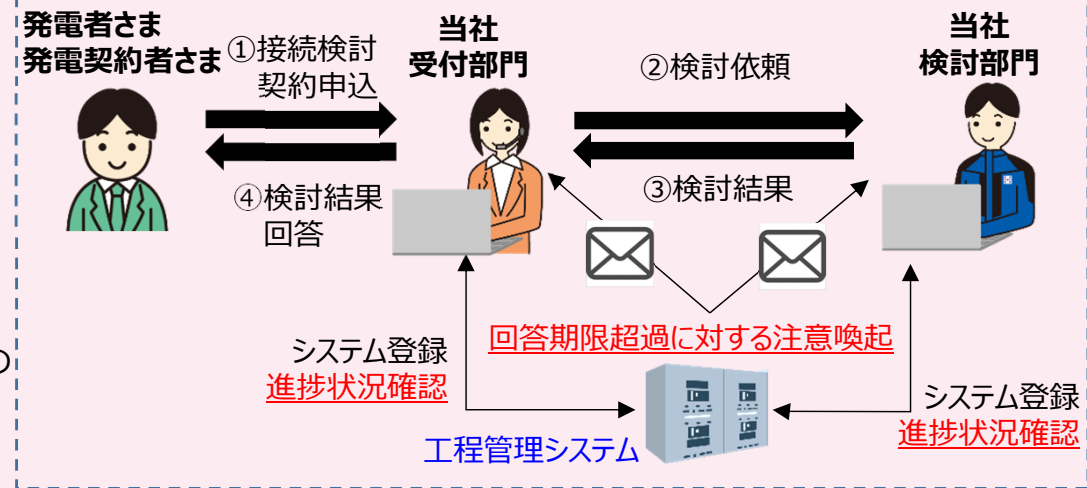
発電者さま
発電契約者さま

①接続検討
契約申込

当社
受付部門

②検討依頼

当社
検討部門

④検討結果
回答

③検討結果

回答期限超過に対する注意喚起

システム登録
進捗状況確認

工程管理システム

システム登録
進捗状況確認